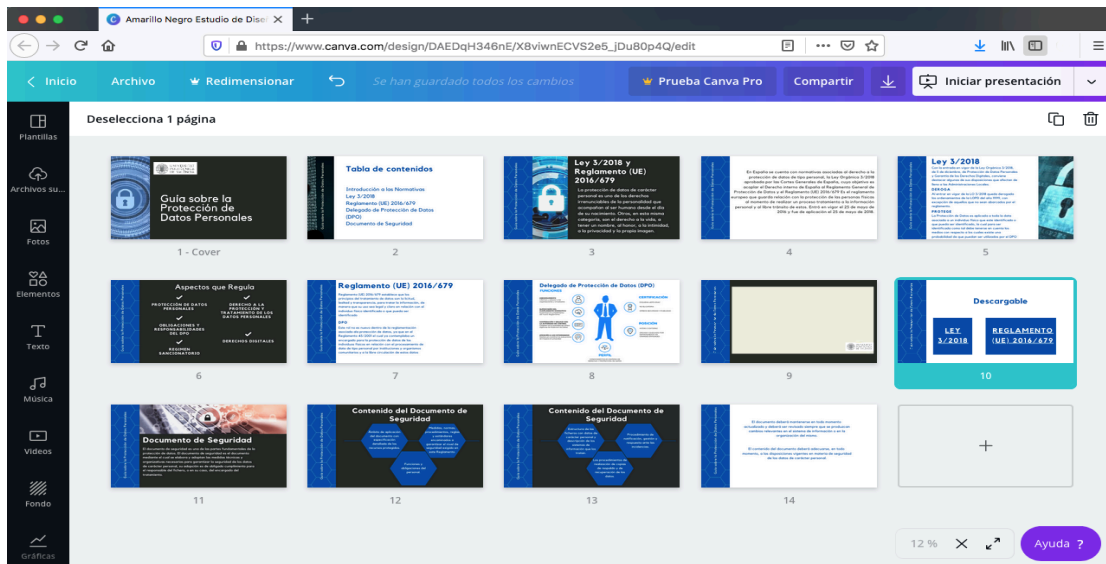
Amarillo Negro Estudio de Dise
https://www.canva.com/design/DAEDqH346nE/X8viwnECVS2e5_jDu80p4Q/edit

Inicio
Archivo
Redimensionar
Se han guardado todos los cambios
Prueba Canva Pro
Compartir
Iniciar presentación

Plantillas
Archivos su...
Fotos
Elementos
Texto
Música
Videos
Fondo
Gráficas

Deselecciona 1 página

Guía sobre la Protección de Datos Personales
1 - Cover

Tabla de contenidos
Introducción a las Normativas
Ley 3/2018
Reglamento (UE) 2016/679
Delegado de Protección de Datos (DPO)
Documento de Seguridad
2

Ley 3/2018 y Reglamento (UE) 2016/679
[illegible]
3

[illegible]
4

Ley 3/2018
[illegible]
5

Aspectos que Regula
PROTECCIÓN DE DATOS PERSONALES
DERECHO A LA PROTECCIÓN Y TRATAMIENTO DE LOS DATOS PERSONALES
OBLIGACIONES Y RESPONSABILIDADES DEL DPO
DERECHOS DIGITALES
RÉGIMEN SANCIONATORIO
6

Reglamento (UE) 2016/679
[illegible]
7

Delegado de Protección de Datos (DPO)
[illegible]
8

9

Descargable
LEY 3/2018
REGLAMENTO (UE) 2016/679
10

Documento de Seguridad
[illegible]
11

Contenido del Documento de Seguridad
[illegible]
12

Contenido del Documento de Seguridad
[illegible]
13

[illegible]
14

+

12 %
Ayuda ?